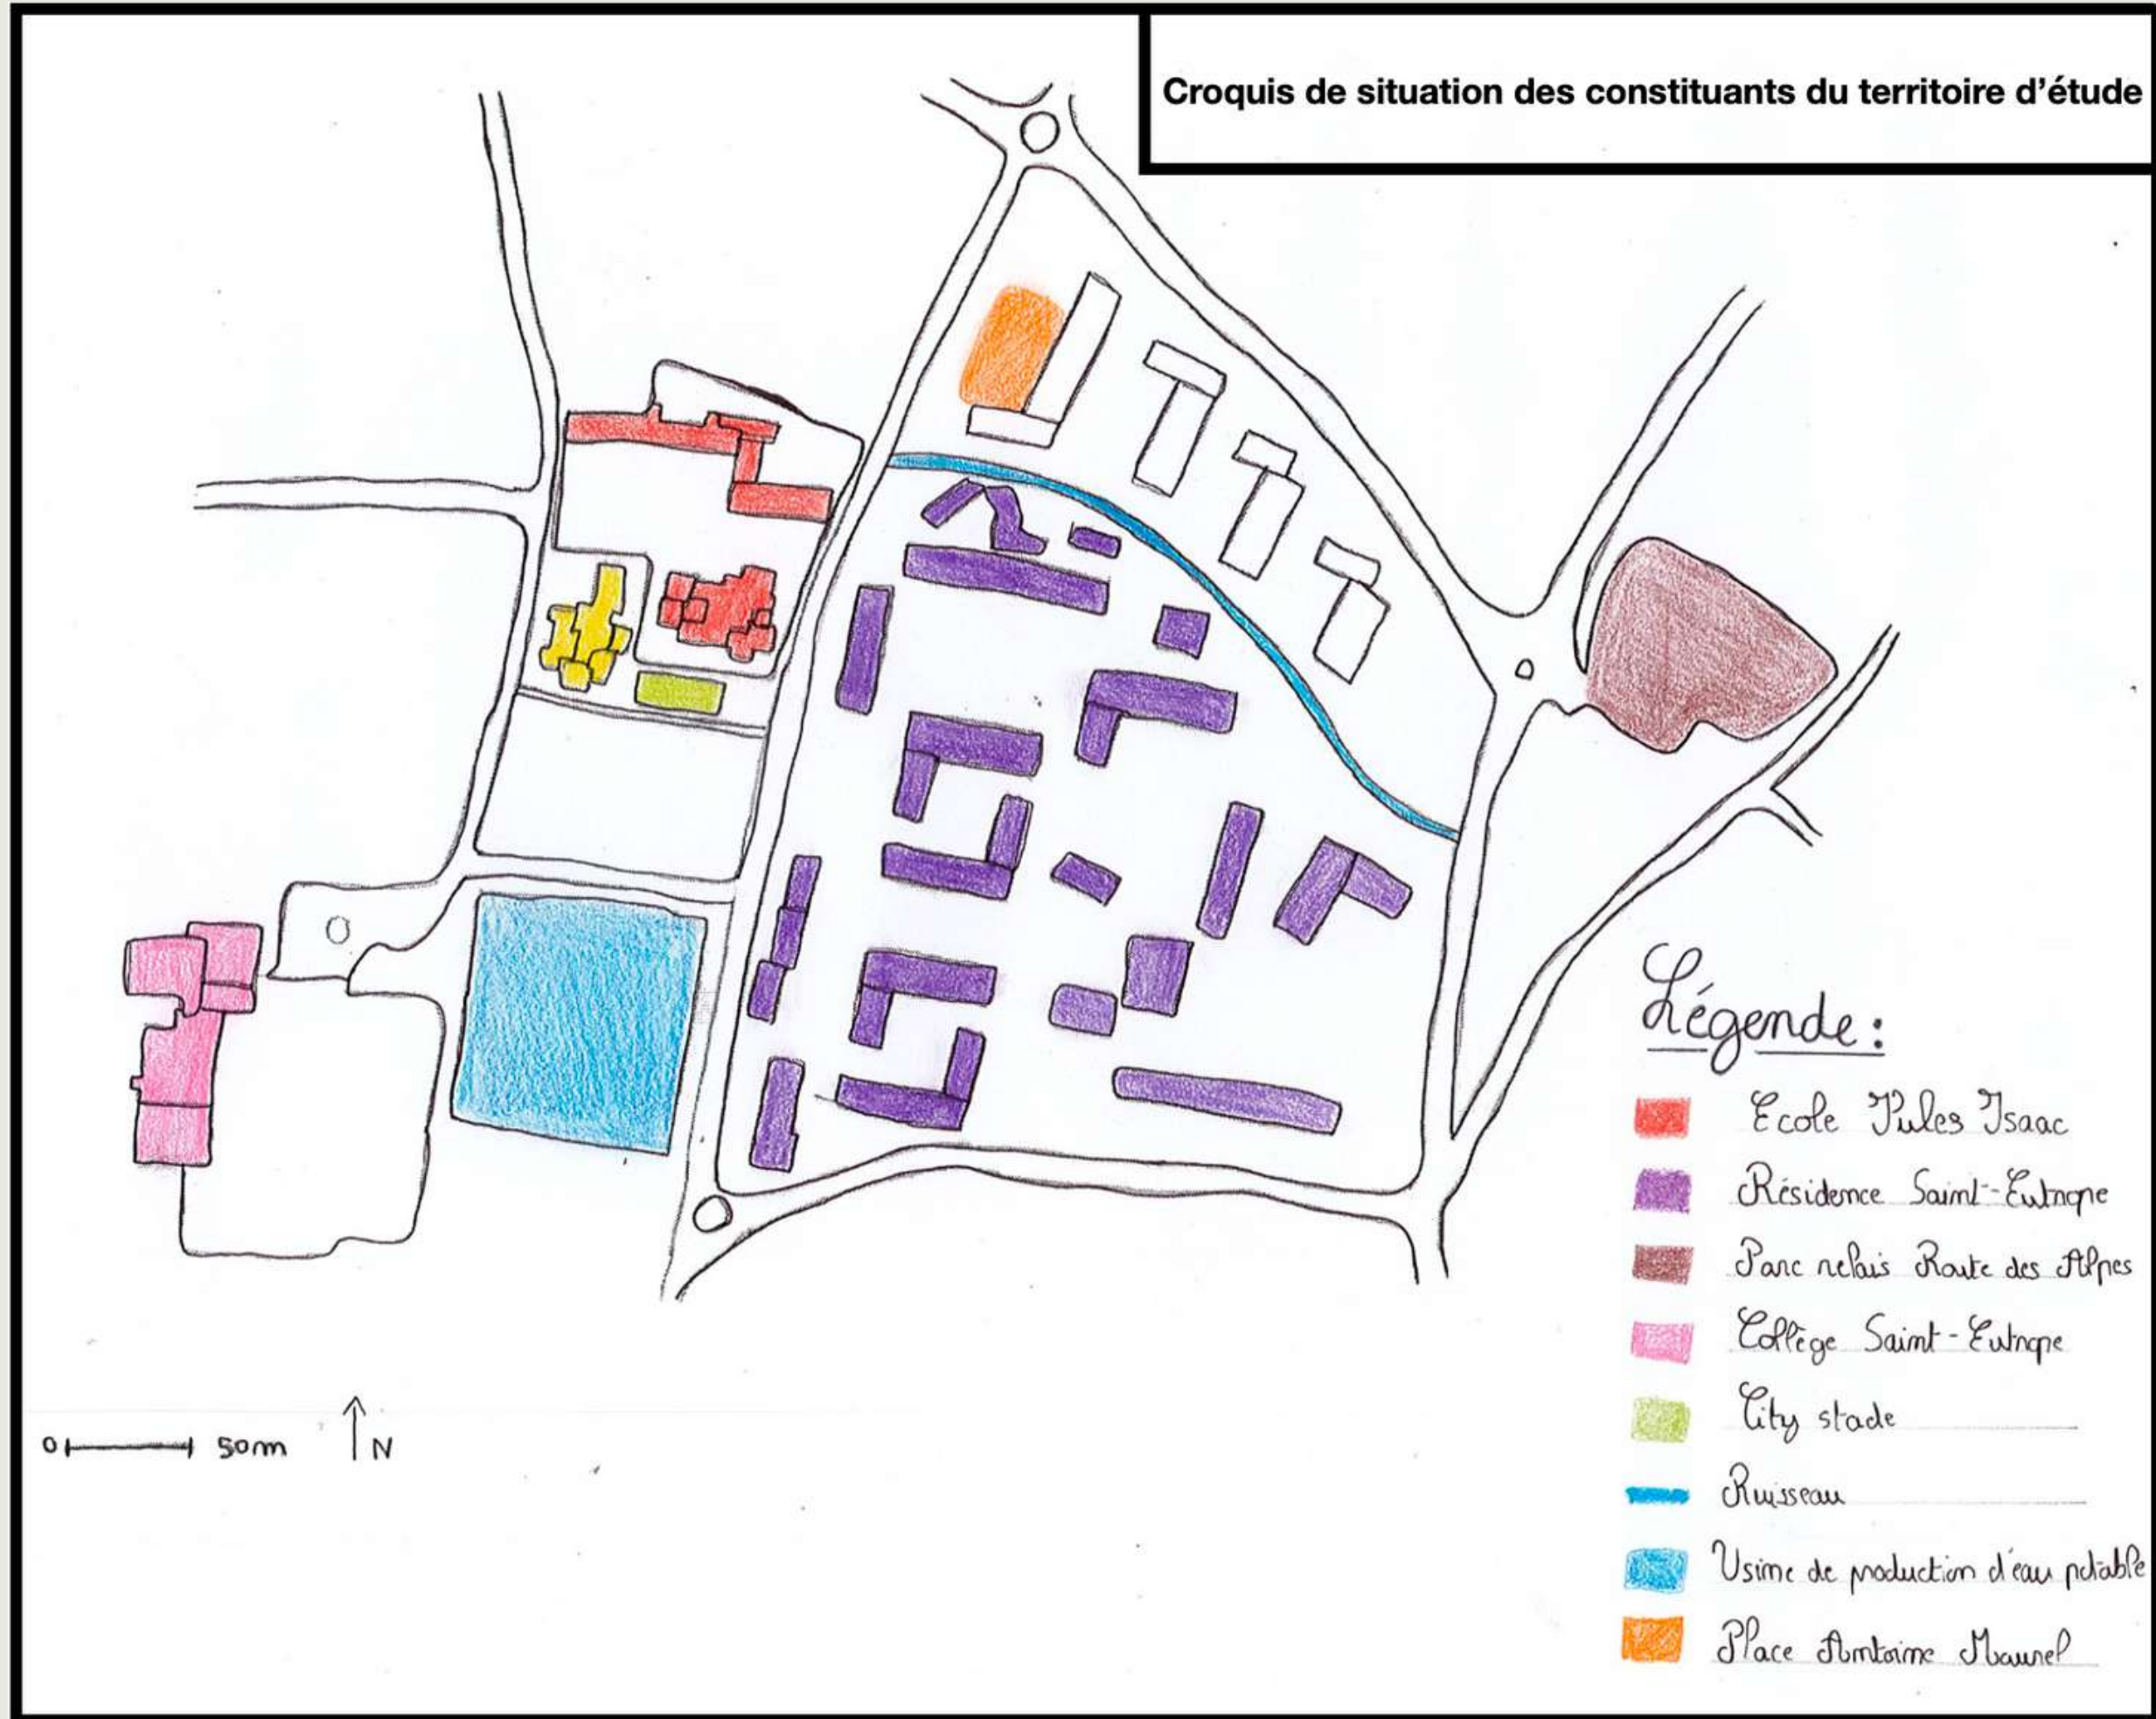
Croquis de situation des constituants du territoire d'étude

Légende :

Ecole Jules Isaac

Résidence Saint-Eutrope

Parc relais Route des Alpes

Collège Saint-Eutrope

City stade

Ruisseau

Usine de production d'eau potable

Place Antoine Maurel

0 50m

N